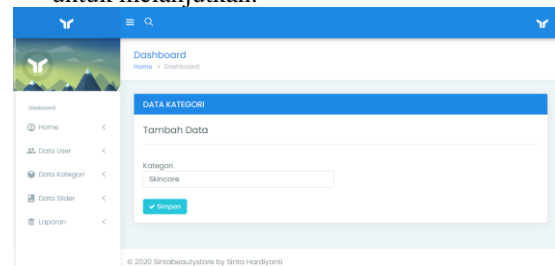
untuk melanjutkan.

Dashboard

Home > Dashboard

Dashboard

Home <

Data User <

Data Kategori <

Data Slider <

Laporan <

DATA KATEGORI

Tambah Data

Kategori

Skincare

Simpan

© 2020 Sintabeautystore by Sinta Hardiyanti